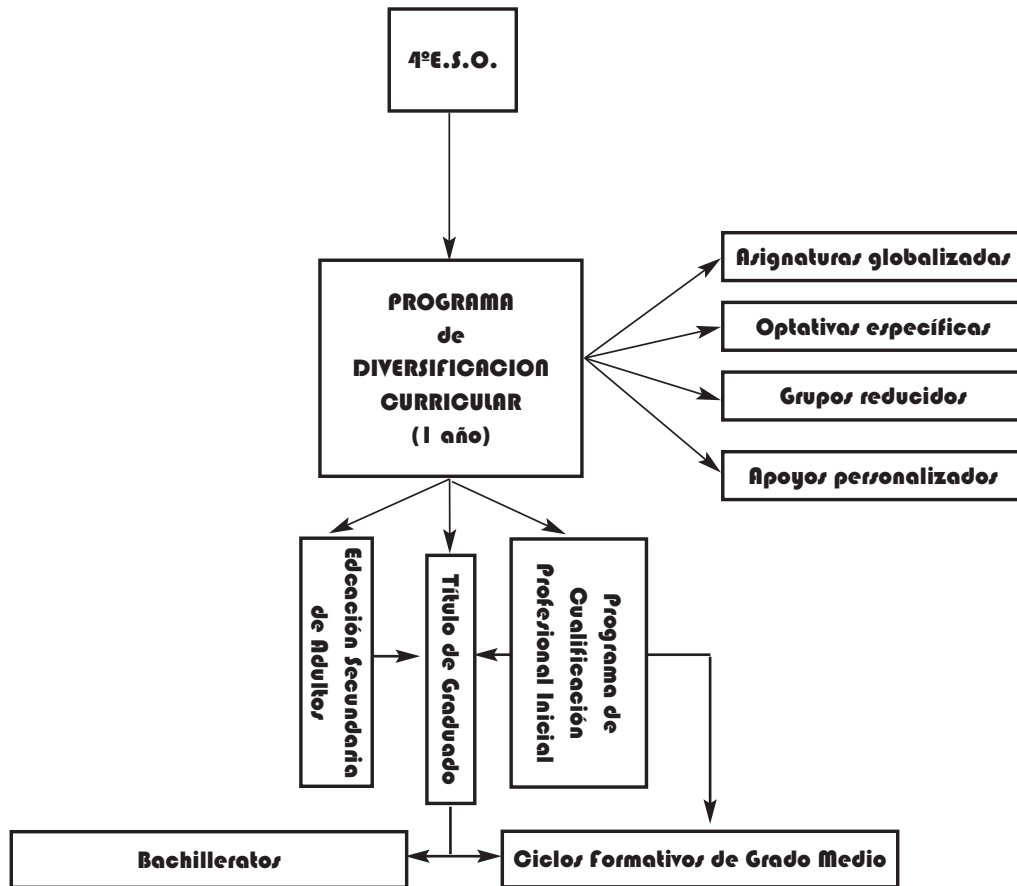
4ºE.S.O.

PROGRAMA
de
DIVERSIFICACION
CURRICULAR
(1 año)

Asignaturas globalizadas

Optativas específicas

Grupos reducidos

Apoyos personalizados

Edcación Secundaria de Adultos

Título de Graduado

Programa de Cualificación Profesional Inicial

Bachilleratos

Ciclos Formativos de Grado Medio